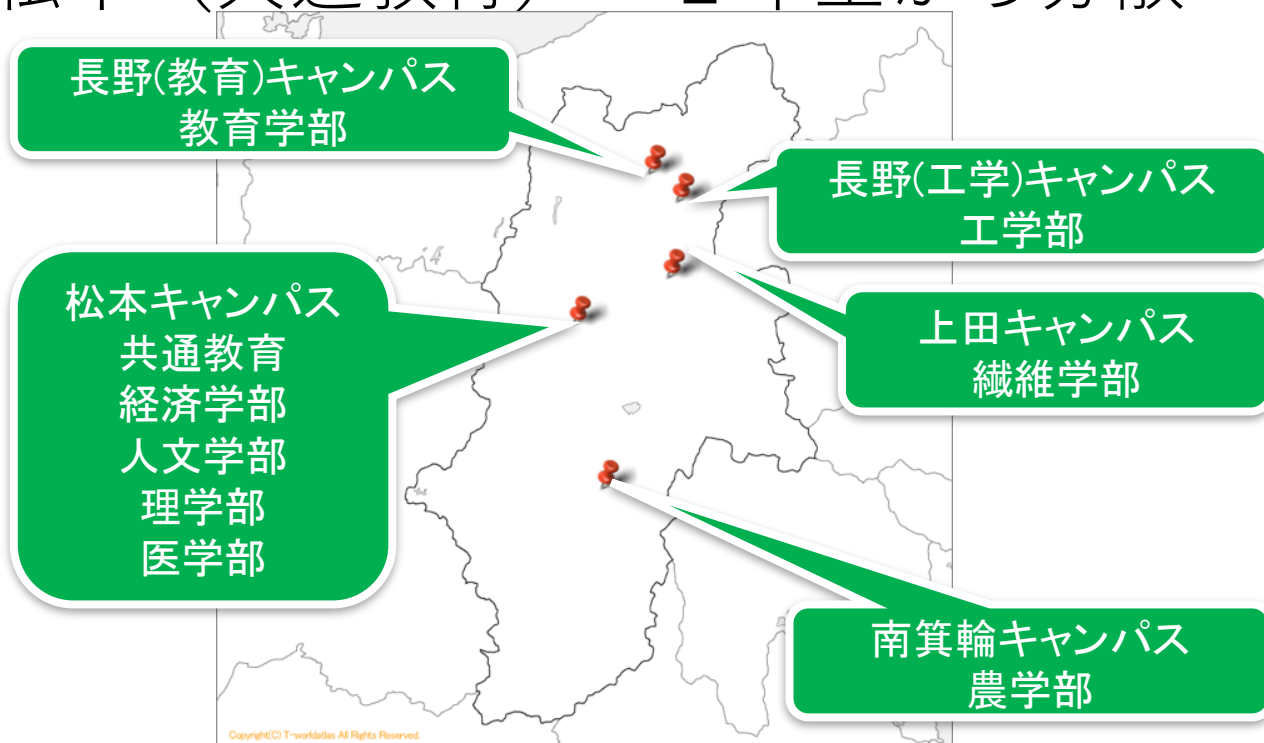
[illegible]

長野(教育)キャンパス
教育学部

長野(工学)キャンパス
工学部

松本キャンパス
共通教育
経済学部
人文学部
理学部
医学部

上田キャンパス
繊維学部

南箕輪キャンパス
農学部

Copyright(C) T-worldatlas All Rights Reserved.